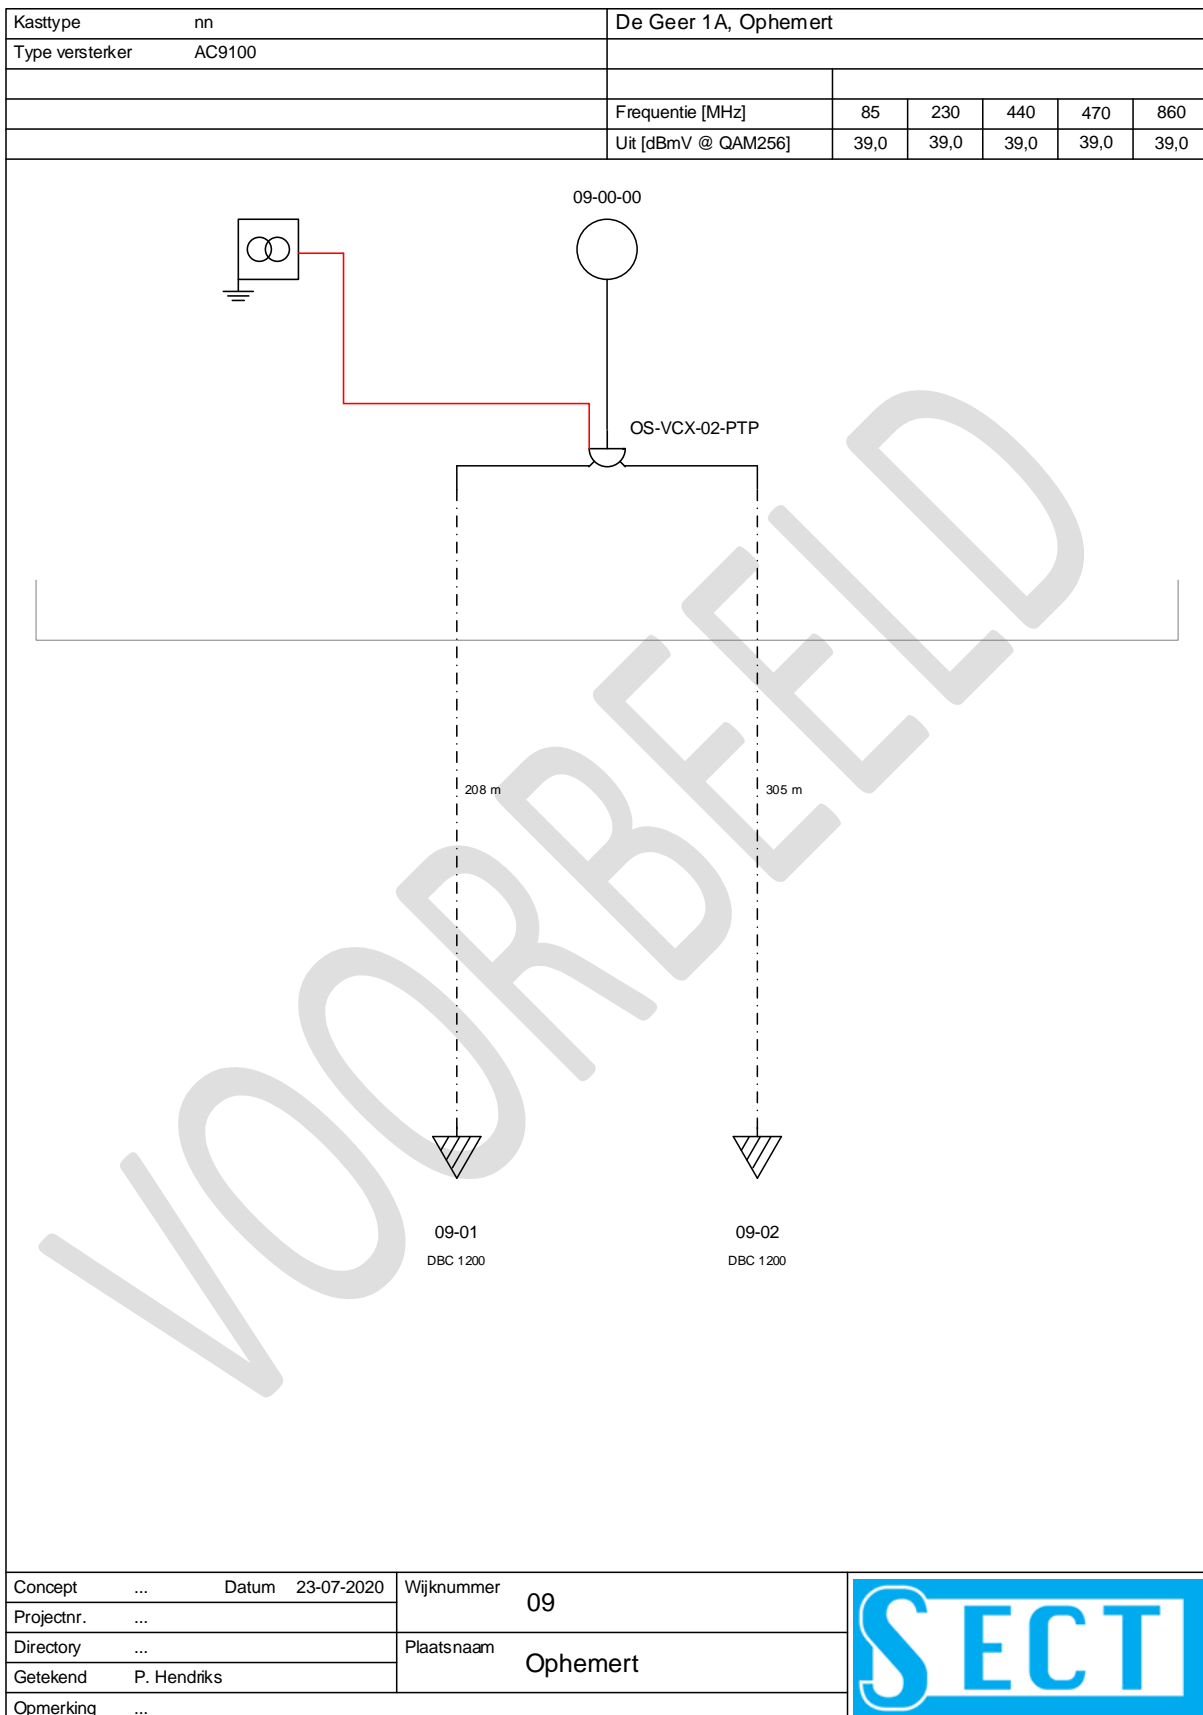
| Kasttype | nn | De Geer 1A, Ophemert | | | | | |
|---|---|---|---|---|---|---|---|
| Type versterker | AC9100 | | | | | | |
| | | | | | | | |
| | | Frequentie [MHz] | 85 | 230 | 440 | 470 | 860 |
| | | Uit [dBmV @ QAM256] | 39,0 | 39,0 | 39,0 | 39,0 | 39,0 |

09-00-00

OS-VCX-02-PTP

208 m

305 m

09-01
DBC 1200

09-02
DBC 1200

VOORBEELD

| Concept | ... | Datum | 23-07-2020 | Wijknummer | 09 |
|---|---|---|---|---|---|
| Projectnr. | ... | | | | |
| Directory | ... | | | Plaatsnaam | Ophemert |
| Getekend | P. Hendriks | | | | |
| Opmerking | ... | | | | |

SECT